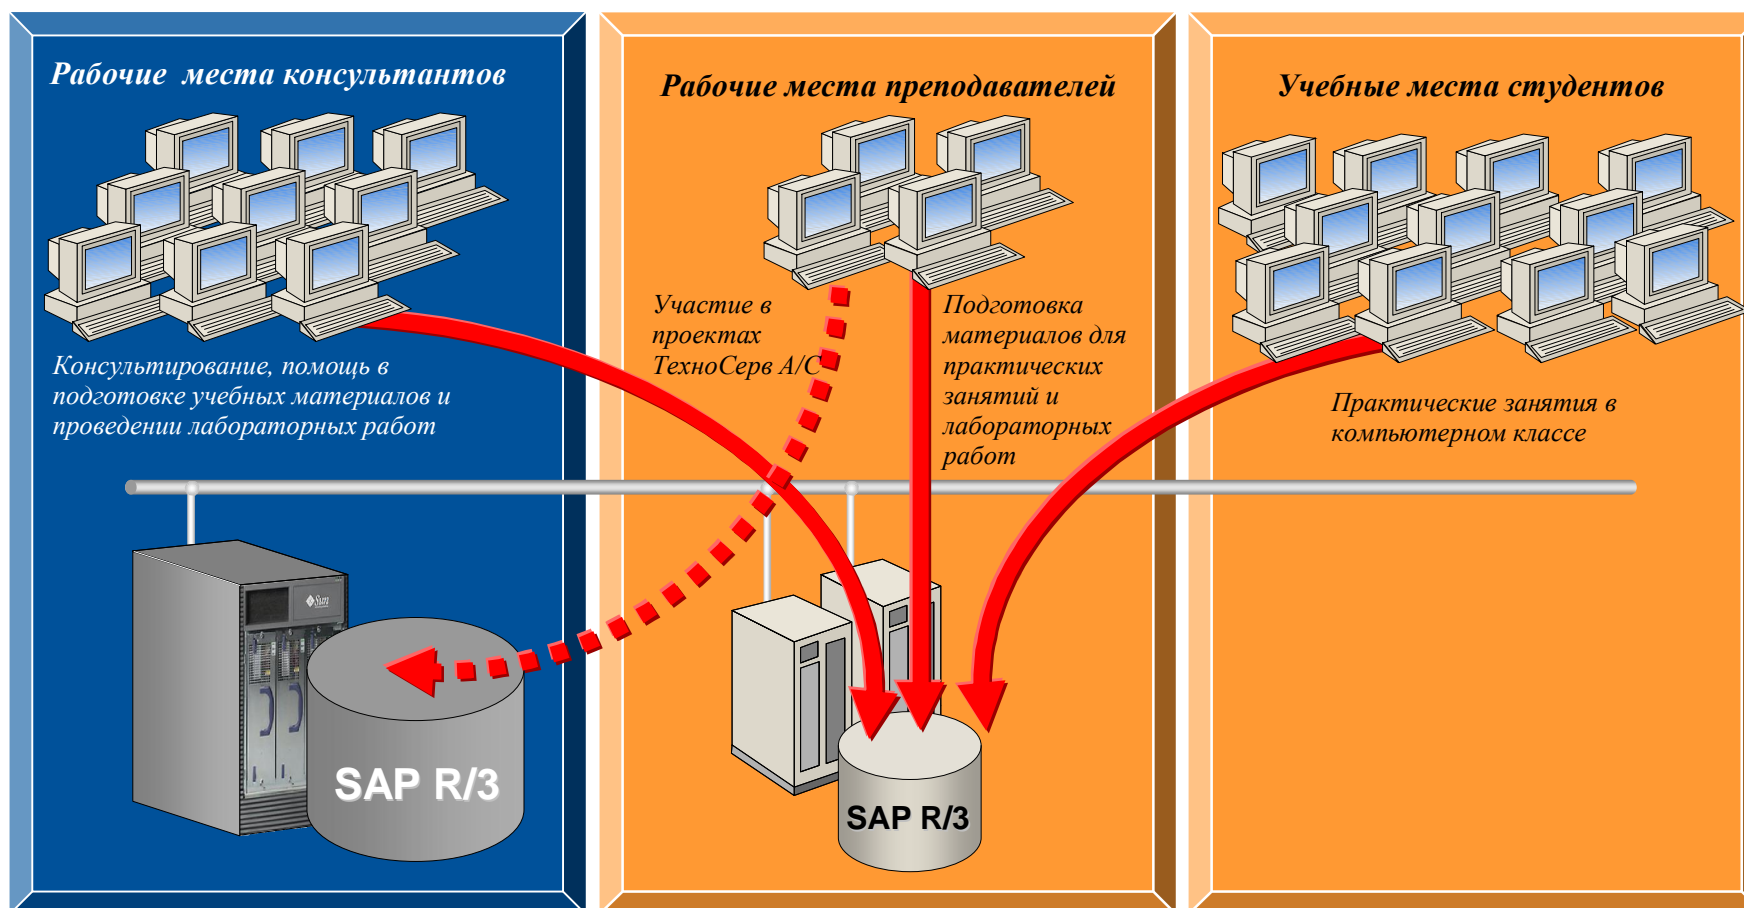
Рабочие места консультантов

Консультирование, помощь в подготовке учебных материалов и проведении лабораторных работ

SAP R/3

Рабочие места преподавателей

Участие в проектах ТехноСерв А/С

Подготовка материалов для практических занятий и лабораторных работ

SAP R/3

Учебные места студентов

Практические занятия в компьютерном классе